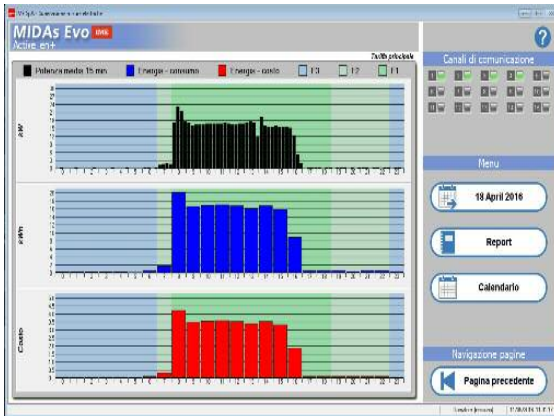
MIDAs Evo
Active en+
Tariffe principali
Potenza media 15 min.
Energia - consumo
Energia - costo
F3
F2
F1
kW
kWh
Costo
Canali di comunicazione
Menu
18 April 2016
Report
Calendario
Navigazione pagine
Pagina precedente